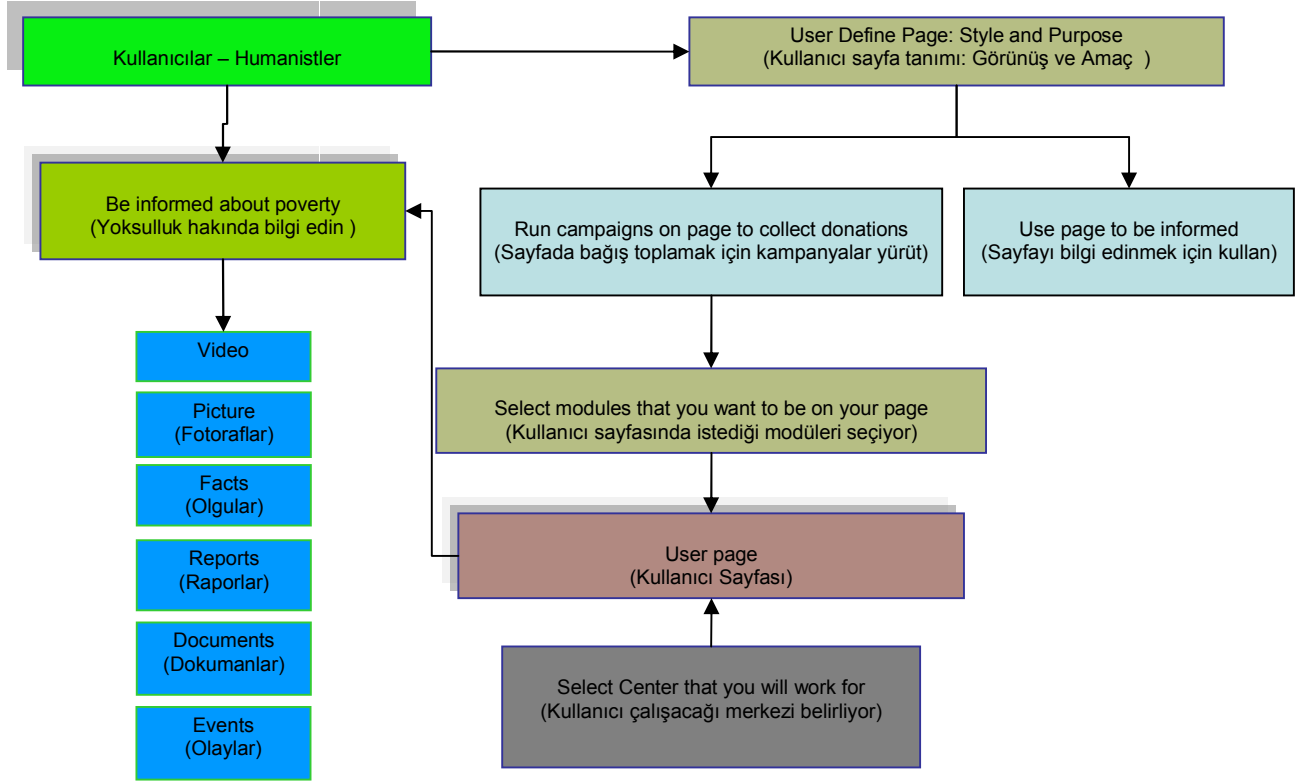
Kullanıcılar – Humanistler

User Define Page: Style and Purpose
(Kullanıcı sayfa tanımı: Görünüş ve Amaç )

Be informed about poverty
(Yoksulluk hakında bilgi edin )

Run campaigns on page to collect donations
(Sayfada bağış toplamak için kampanyalar yürüt)

Use page to be informed
(Sayfayı bilgi edinmek için kullan)

Video

Picture
(Fotoraflar)

Facts
(Olgular)

Reports
(Raporlar)

Documents
(Dokumanlar)

Events
(Olaylar)

Select modules that you want to be on your page
(Kullanıcı sayfasında istediği modüleri seçiyor)

User page
(Kullanıcı Sayfası)

Select Center that you will work for
(Kullanıcı çalışacağı merkezi belirliyor)